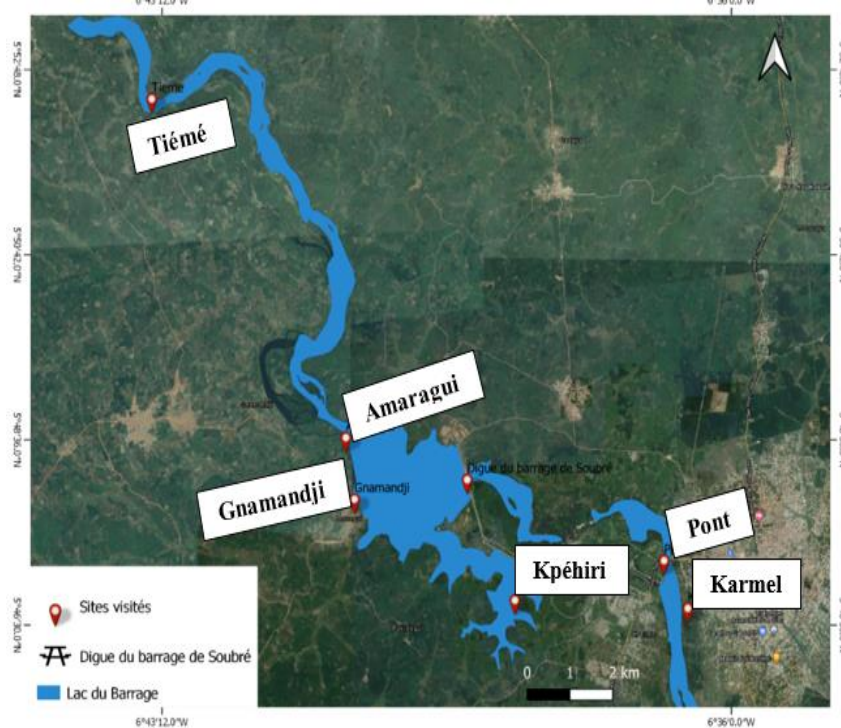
6°43'12.0"W
6°36'0.0"W
5°52'0.0"N
5°50'42.0"N
5°48'0.0"N
5°46'30.0"N

Tieme
Tiémé
Amaragui
Gnamandji
Gnamandji
Digue du barrage de Soubré
Pont
Kpéhiri
Karmel

Sites visités
Digue du barrage de Soubré
Lac du Barrage

0 1 2 km

6°43'12.0"W
6°36'0.0"W